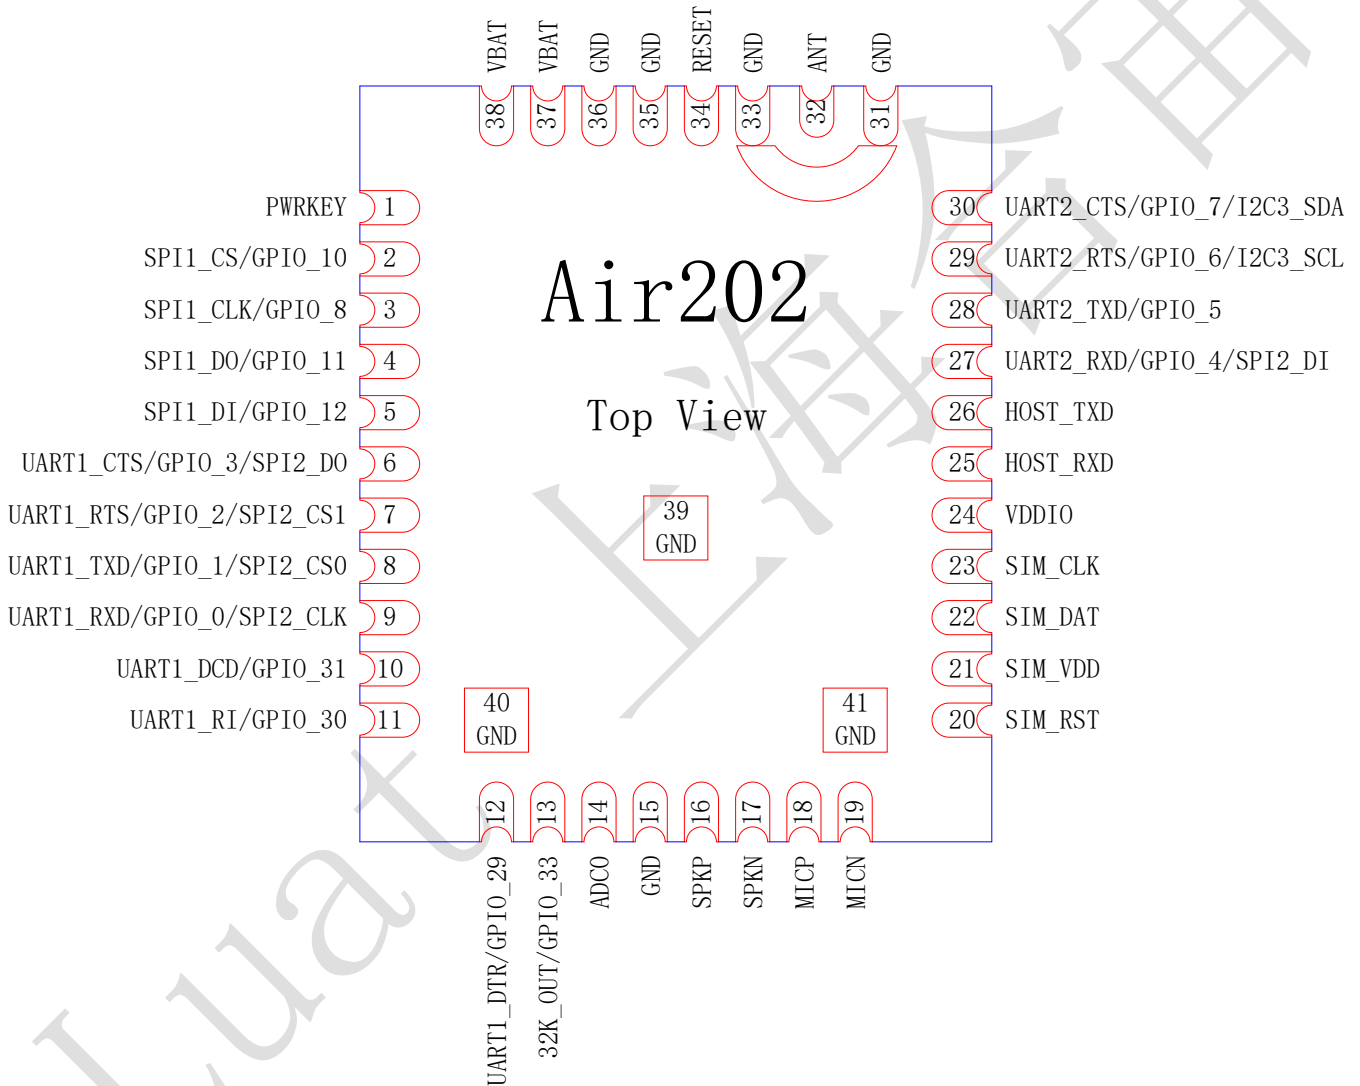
VBAT VBAT GND GND RESET GND ANT GND

38 37 36 35 34 33 32 31

PWRKEY 1
SPI1_CS/GPIO_10 2
SPI1_CLK/GPIO_8 3
SPI1_DO/GPIO_11 4
SPI1_DI/GPIO_12 5
UART1_CTS/GPIO_3/SPI2_DO 6
UART1_RTS/GPIO_2/SPI2_CS1 7
UART1_TXD/GPIO_1/SPI2_CS0 8
UART1_RXD/GPIO_0/SPI2_CLK 9
UART1_DCD/GPIO_31 10
UART1_RI/GPIO_30 11

Air202

Top View

39
GND

40
GND

41
GND

30 UART2_CTS/GPIO_7/I2C3_SDA
29 UART2_RTS/GPIO_6/I2C3_SCL
28 UART2_TXD/GPIO_5
27 UART2_RXD/GPIO_4/SPI2_DI
26 HOST_TXD
25 HOST_RXD
24 VDDIO
23 SIM_CLK
22 SIM_DAT
21 SIM_VDD
20 SIM_RST

12 13 14 15 16 17 18 19

UART1_DTR/GPIO_29 32K_OUT/GPIO_33 ADC0 GND SPKP SPKN MICP MICN

Luat 上海合宙